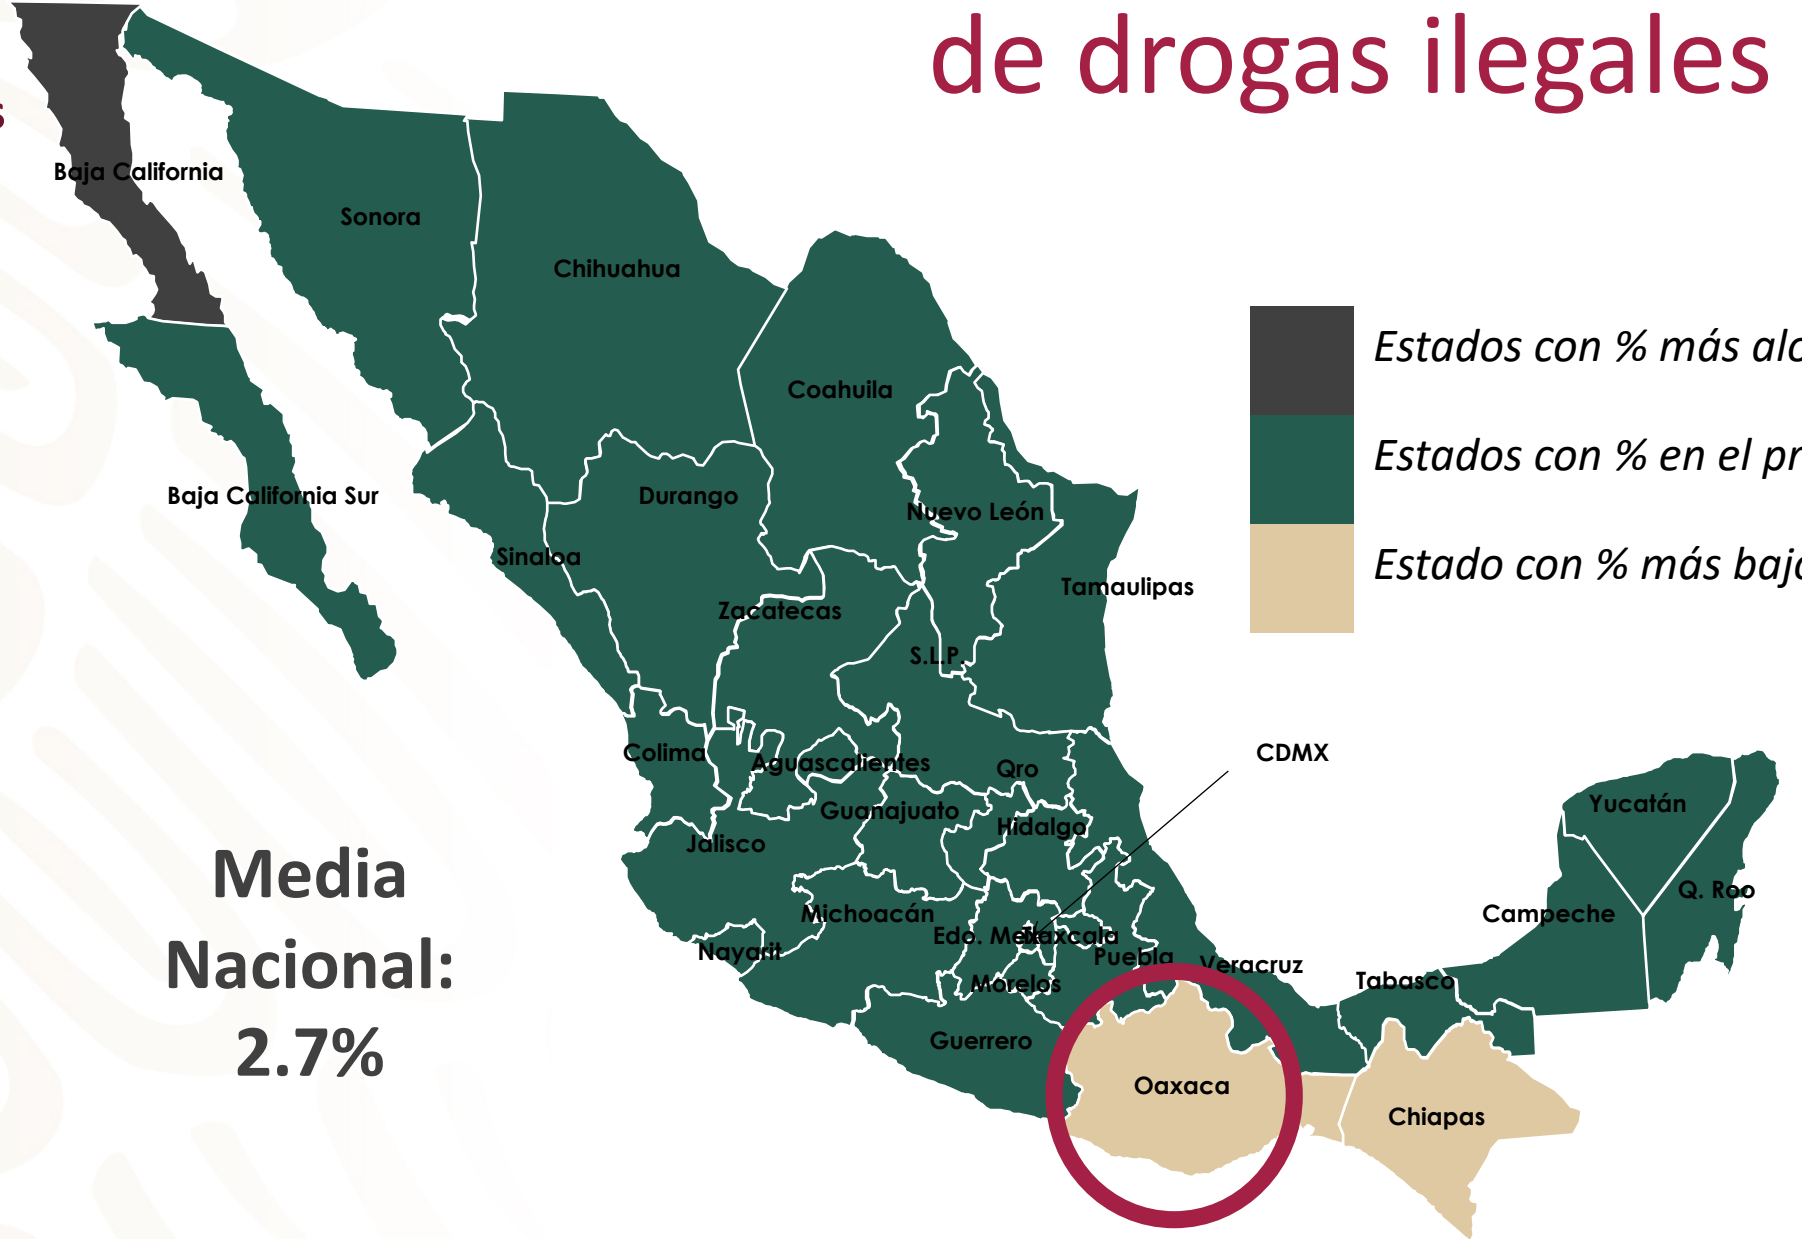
de drogas ilegales

Estados con % más al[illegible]
Estados con % en el pr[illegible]
Estado con % más baj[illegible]

Baja California
Sonora
Chihuahua
Coahuila
Baja California Sur
Durango
Nuevo León
Sinaloa
Tamaulipas
Zacatecas
S.L.P.
CDMX
Colima
Aguascalientes
Qro
Yucatán
Guanajuato
Hidalgo
Jalisco
Q. Roo
Campeche
Michoacán
Edo. Mex
Tlaxcala
Nayarit
Puebla
Veracruz
Tabasco
Morelos
Guerrero
Oaxaca
Chiapas

Media Nacional: 2.7%